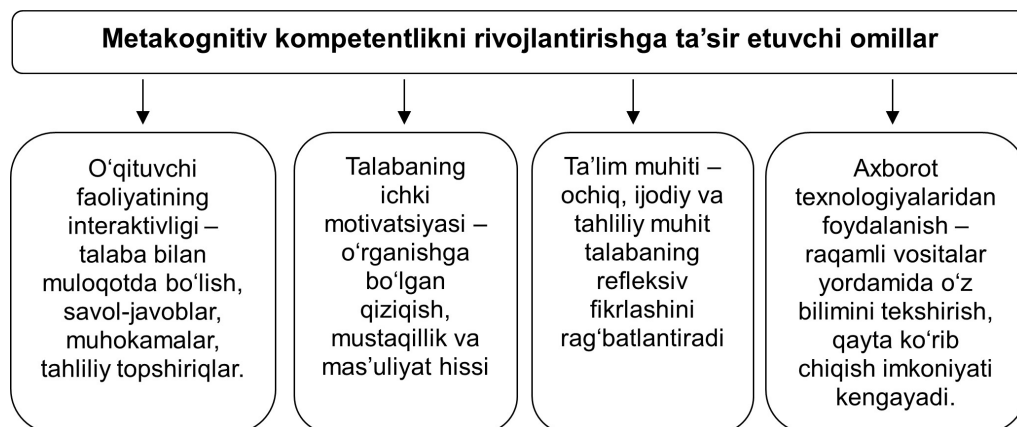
Metakognitiv kompetentlikni rivojlantirishga ta'sir etuvchi omillar

O'qituvchi faoliyatining interaktivligi – talaba bilan muloqotda bo'lish, savol-javoblar, muhokamalar, tahliliy topshiriqlar.

Talabaning ichki motivatsiyasi – o'rganishga bo'lgan qiziqish, mustaqillik va mas'uliyat hissi

Ta'lim muhiti – ochiq, ijodiy va tahliliy muhit talabaning refleksiv fikrlashini rag'batlantiradi

Axborot texnologiyalaridan foydalanish – raqamli vositalar yordamida o'z bilimini tekshirish, qayta ko'rib chiqish imkoniyati kengayadi.